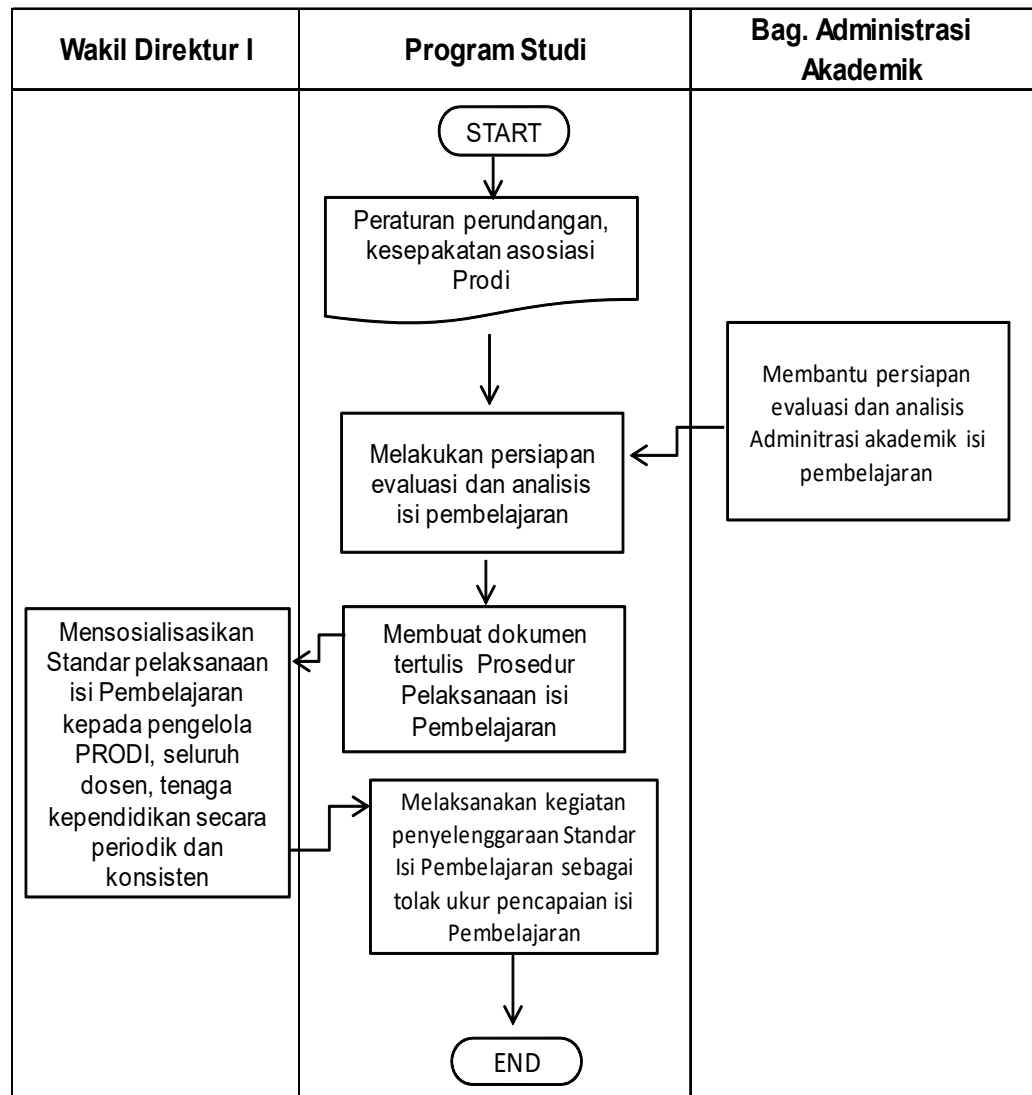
| Wakil Direktur I | Program Studi | Bag. Administrasi Akademik |
|---|---|---|

START

Peraturan perundangan, kesepakatan asosiasi Prodi

Membantu persiapan evaluasi dan analisis Adminitrasi akademik isi pembelajaran

Melakukan persiapan evaluasi dan analisis isi pembelajaran

Mensosialisasikan Standar pelaksanaan isi Pembelajaran kepada pengelola PRODI, seluruh dosen, tenaga kependidikan secara periodik dan konsisten

Membuat dokumen tertulis Prosedur Pelaksanaan isi Pembelajaran

Melaksanakan kegiatan penyelenggaraan Standar Isi Pembelajaran sebagai tolak ukur pencapaian isi Pembelajaran

END